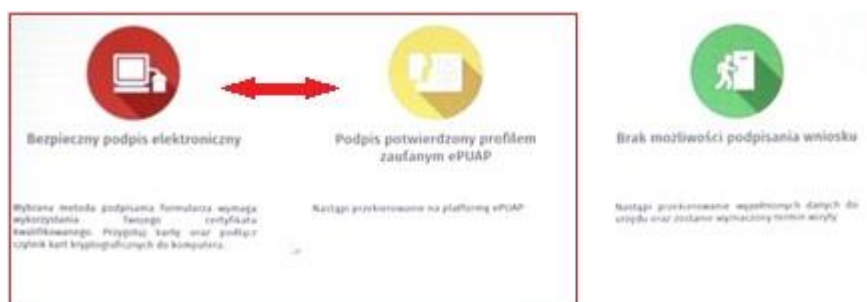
Bezpieczny podpis elektroniczny

Wybrana metoda podpisania formularza wymaga wykorzystania Twojego certyfikatu kwalifikowanego. Przygotuj karty oraz podłącz czytnik kart kryptograficznych do komputera.

Podpis potwierdzony profilem zaufanym ePUAP

Nastąpi przekierowanie na platformę ePUAP.

Brak możliwości podpisania wniosku

Nastąpi przekierowanie wypełnionych danych do urzędu oraz zostanie wyznaczony termin wizyty.